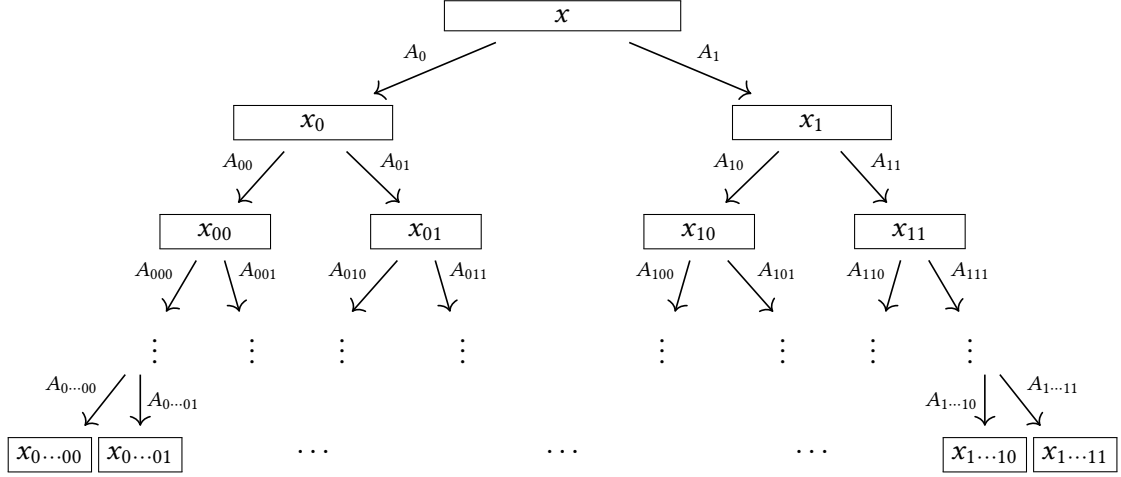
$x$

$A_0$ $A_1$

$x_0$ $x_1$

$A_{00}$ $A_{01}$ $A_{10}$ $A_{11}$

$x_{00}$ $x_{01}$ $x_{10}$ $x_{11}$

$A_{000}$ $A_{001}$ $A_{010}$ $A_{011}$ $A_{100}$ $A_{101}$ $A_{110}$ $A_{111}$

$\vdots$ $\vdots$ $\vdots$ $\vdots$ $\vdots$ $\vdots$ $\vdots$ $\vdots$

$A_{0\cdots00}$ $A_{0\cdots01}$ $A_{1\cdots10}$ $A_{1\cdots11}$

$x_{0\cdots00}$ $x_{0\cdots01}$ $\cdots$ $\cdots$ $\cdots$ $x_{1\cdots10}$ $x_{1\cdots11}$